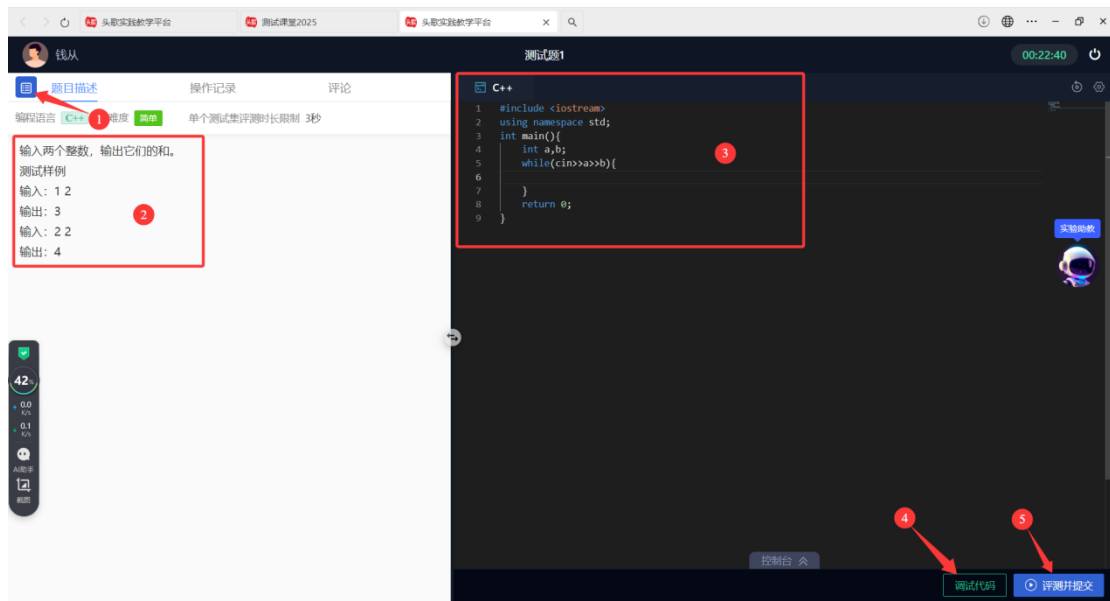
头歌实践教学平台
测试课堂2025
头歌实践教学平台

钱从
测试题1
00:22:40

题目描述
操作记录
评论

编程语言 C++ 难度 简单 单个测试集评测时长限制 3秒

输入两个整数，输出它们的和。
测试样例
输入：1 2
输出：3
输入：2 2
输出：4

C++

```
1  #include <iostream>
2  using namespace std;
3  int main(){
4      int a,b;
5      while(cin>>a>>b){
6
7      }
8      return 0;
9  }
```

实验助教

42%
0.0 K/s
0.1 K/s
AI助手
截图

1
2
3
4
5

控制台
调试代码
评测并提交